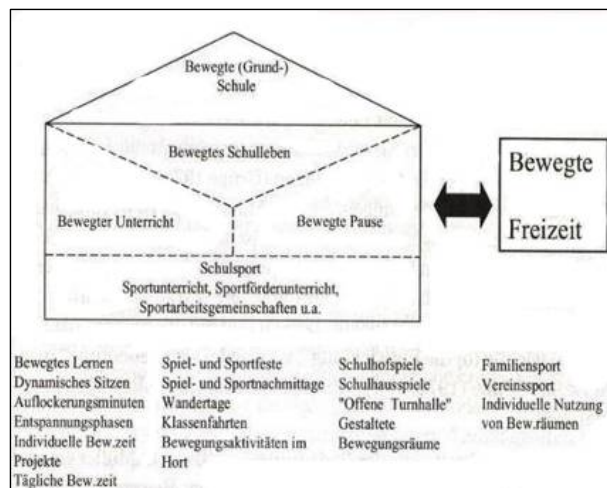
Bewegte (Grund-) Schule

Bewegtes Schulleben

Bewegter Unterricht

Bewegte Pause

Schulsport
Sportunterricht, Sportförderunterricht, Sportarbeitsgemeinschaften u.a.

Bewegte Freizeit

Bewegtes Lernen
Dynamisches Sitzen
Auflockerungsminuten
Entspannungsphasen
Individuelle Bew.zeit
Projekte
Tägliche Bew.zeit

Spiel- und Sportfeste
Spiel- und Sportnachmittage
Wandertage
Klassenfahrten
Bewegungsaktivitäten im Hort

Schulhofspiele
Schulhausspiele
"Offene Turnhalle"
Gestaltete Bewegungsräume

Familiensport
Vereinssport
Individuelle Nutzung von Bew.räumen